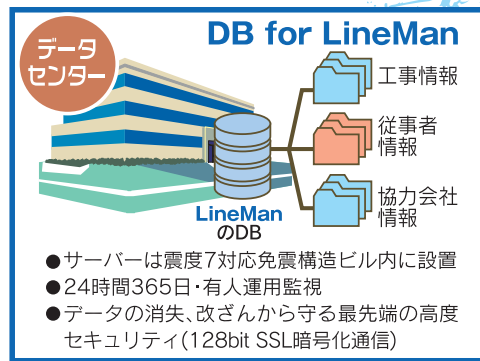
データセンター

DB for LineMan

工事情報

従事者情報

協力会社情報

LineMan のDB

●サーバーは震度7対応免震構造ビル内に設置
●24時間365日・有人運用監視
●データの消失、改ざんから守る最先端の高度セキュリティ(128bit SSL暗号化通信)